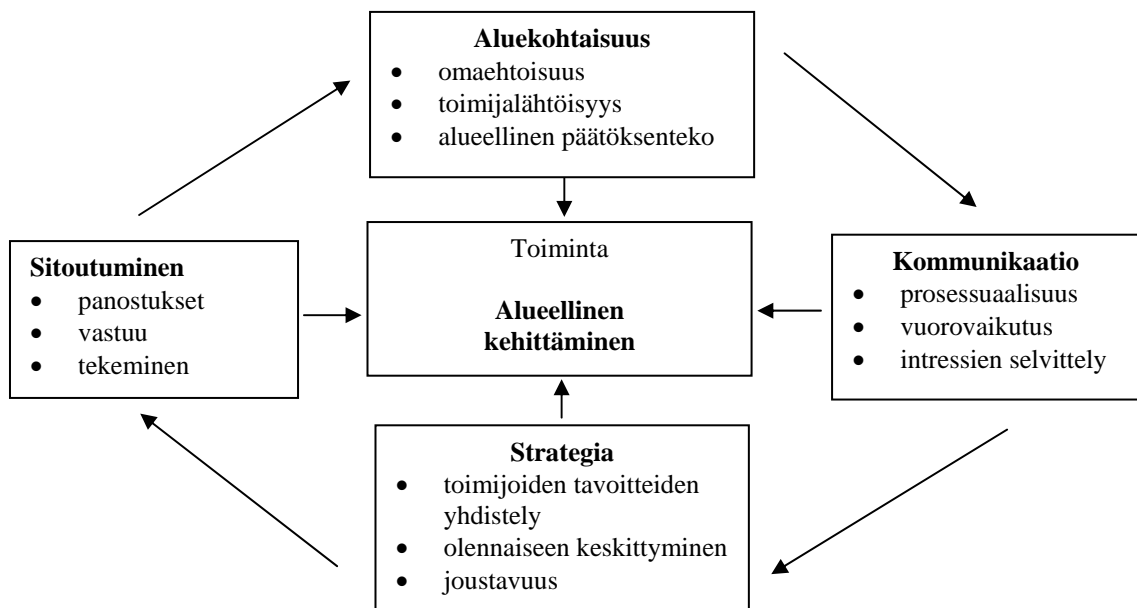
**Aluekohtaisuus**
- omaehtoisuus
- toimijalähtöisyys
- alueellinen päätöksenteko

**Sitoutuminen**
- panostukset
- vastuu
- tekeminen

Toiminta

**Alueellinen kehittäminen**

**Kommunikaatio**
- prosessuaalisuus
- vuorovaikutus
- intressien selvittely

**Strategia**
- toimijoiden tavoitteiden yhdistely
- olennaiseen keskittyminen
- joustavuus